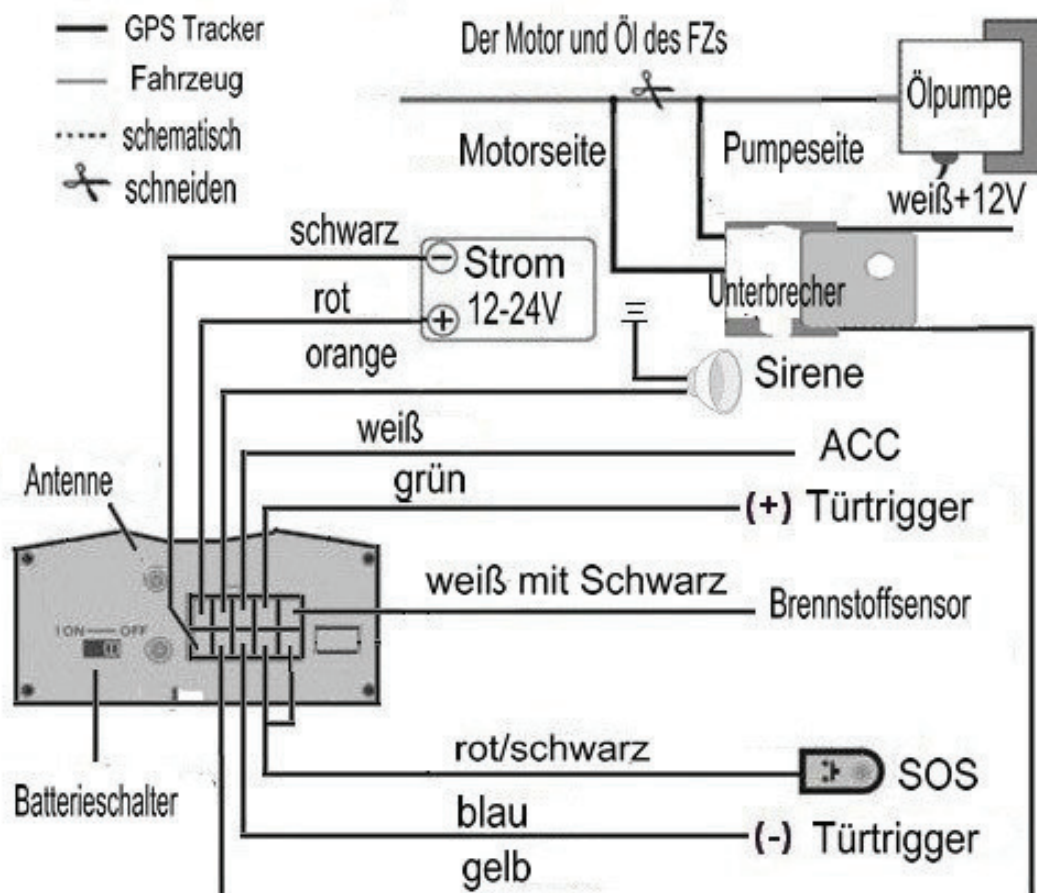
GPS Tracker
Fahrzeug
schematisch
schneiden

Der Motor und Öl des FZs
Ölpumpe
Motorseite
Pumpeseite
weiß+12V
schwarz
Strom
12-24V
rot
Unterbrecher
orange
Sirene
weiß
ACC
grün
(+) Türtrigger
Antenne
weiß mit Schwarz
Brennstoffsensor
ON — OFF
rot/schwarz
SOS
Batterieschalter
blau
(-) Türtrigger
gelb